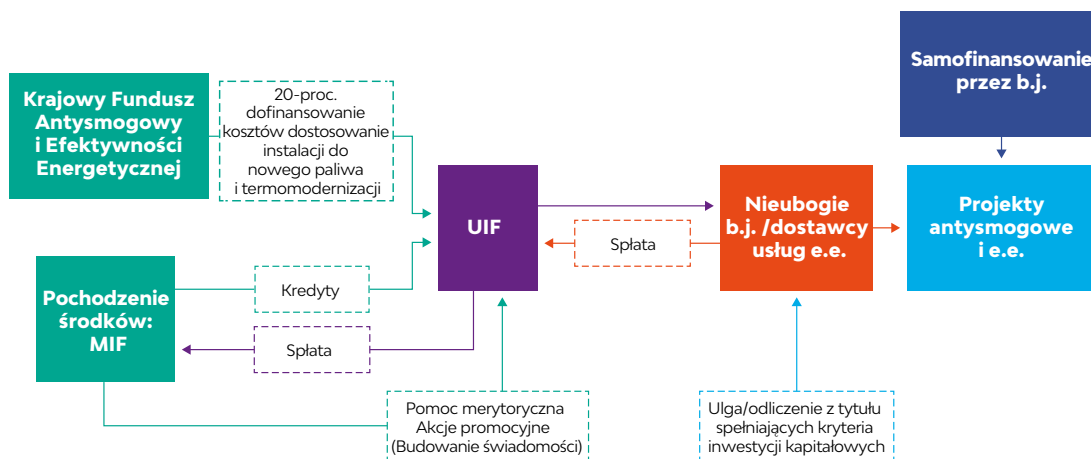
Samofinansowanie przez b.j.

Krajowy Fundusz Antysmogowy i Efektywności Energetycznej

20-proc. dofinansowanie kosztów dostosowanie instalacji do nowego paliwa i termomodernizacji

UIF

Spłata

Nieubogie b.j. /dostawcy usług e.e.

Projekty antysmogowe i e.e.

Pochodzenie środków: MIF

Kredyty

Spłata

Pomoc merytoryczna Akcje promocyjne (Budowanie świadomości)

Ulga/odliczenie z tytułu spełniających kryteria inwestycji kapitałowych